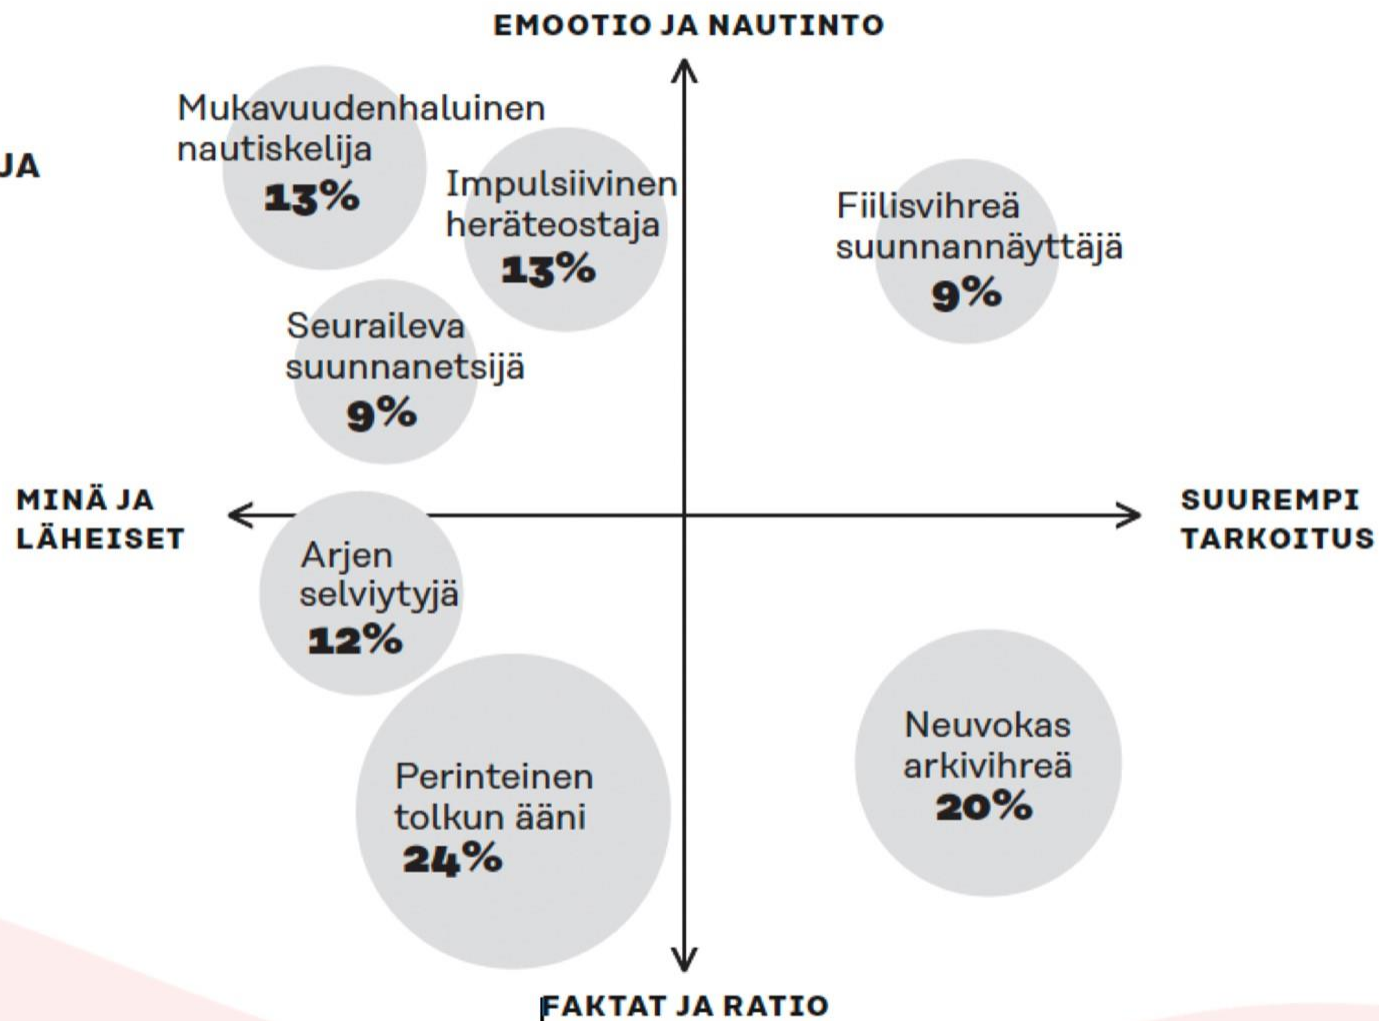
EMOOTIO JA NAUTINTO

JA

Mukavuudenhaluinen nautiskelija
13%

Impulsiivinen heräteostaja
13%

Fiilisvihreä suunnannäyttäjä
9%

Seuraileva suunnanetsijä
9%

MINÄ JA LÄHEISET

SUUREMPI TARKOITUS

Arjen selviytyjä
12%

Perinteinen tolkun ääni
24%

Neuvokas arkivihreä
20%

FAKTAT JA RATIO